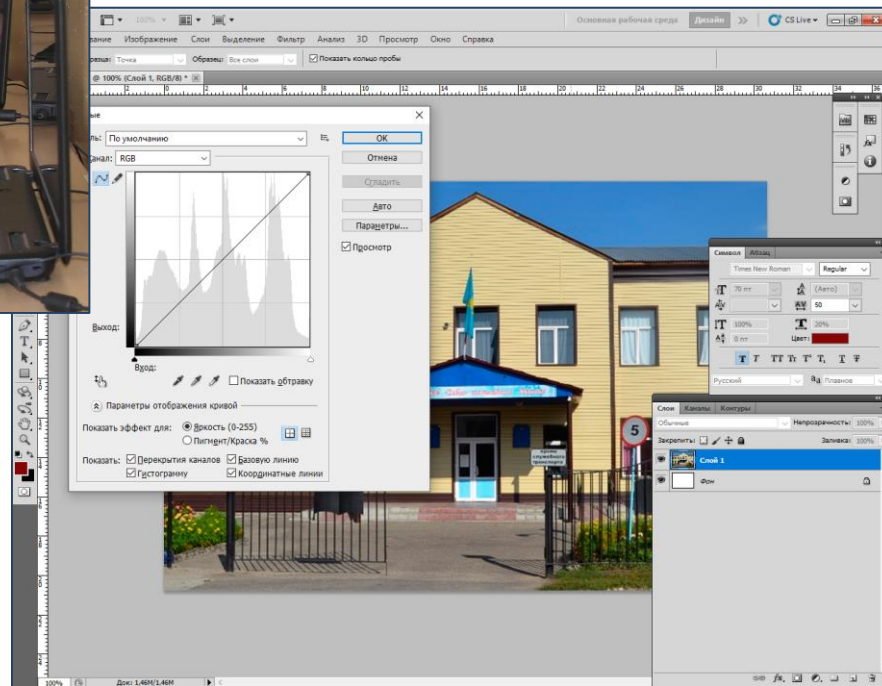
100% | Основная рабочая среда | Дизайн | >> | CS Live

вание Изображение Слои Выделение Фильтр Анализ 3D Просмотр Окно Справка

реша: Точка | Образец: Все слои | Показать кольцо пробы

@ 100% (Слой 1, RGB/8) * ×

ые

ль: По умолчанию

анал: RGB

OK
Отмена
Сгладить
Авто
Параметры...
Просмотр

Выход:

Вход:

Показать обтравку

Параметры отображения кривой

Показать эффект для: Яркость (0-255) Пигмент/Краска %

Показать: Перекрытия каналов | Базовую линию | Гистограмму | Координатные линии

Символ | Абзац
Times New Roman | Regular
70 пт | (Авто)
50
100% | 20%
0 пт | Цвет:
T T TT Tr T' T, T T
Русский | aa Плавное

Слои | Каналы | Контуры
Обычные | Непрозрачность: 100%
Закрепить: | Заливка: 100%
Слой 1
Фон

5

100% | Док: 1,46M/1,46M